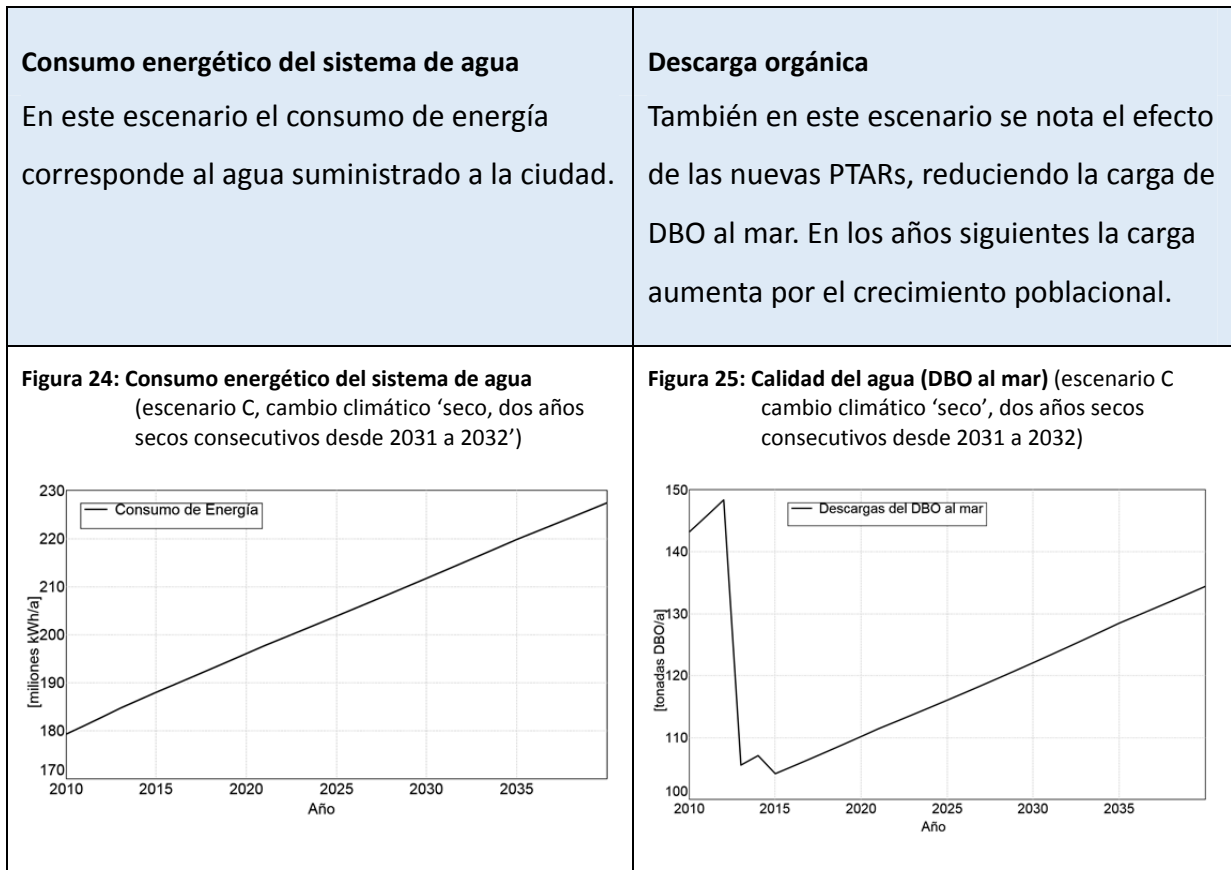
| **Consumo energético del sistema de agua** En este escenario el consumo de energía corresponde al agua suministrado a la ciudad. | **Descarga orgánica** También en este escenario se nota el efecto de las nuevas PTARs, reduciendo la carga de DBO al mar. En los años siguientes la carga aumenta por el crecimiento poblacional. |
|---|---|
| **Figura 24: Consumo energético del sistema de agua** (escenario C, cambio climático 'seco, dos años secos consecutivos desde 2031 a 2032') | **Figura 25: Calidad del agua (DBO al mar)** (escenario C cambio climático 'seco', dos años secos consecutivos desde 2031 a 2032) |

Consumo de Energía

[miliones kWh/a]

230
220
210
200
190
180
170

2010 2015 2020 2025 2030 2035

Año

Descargas del DBO al mar

[tonadas DBO/a]

150
140
130
120
110
100

2010 2015 2020 2025 2030 2035

Año